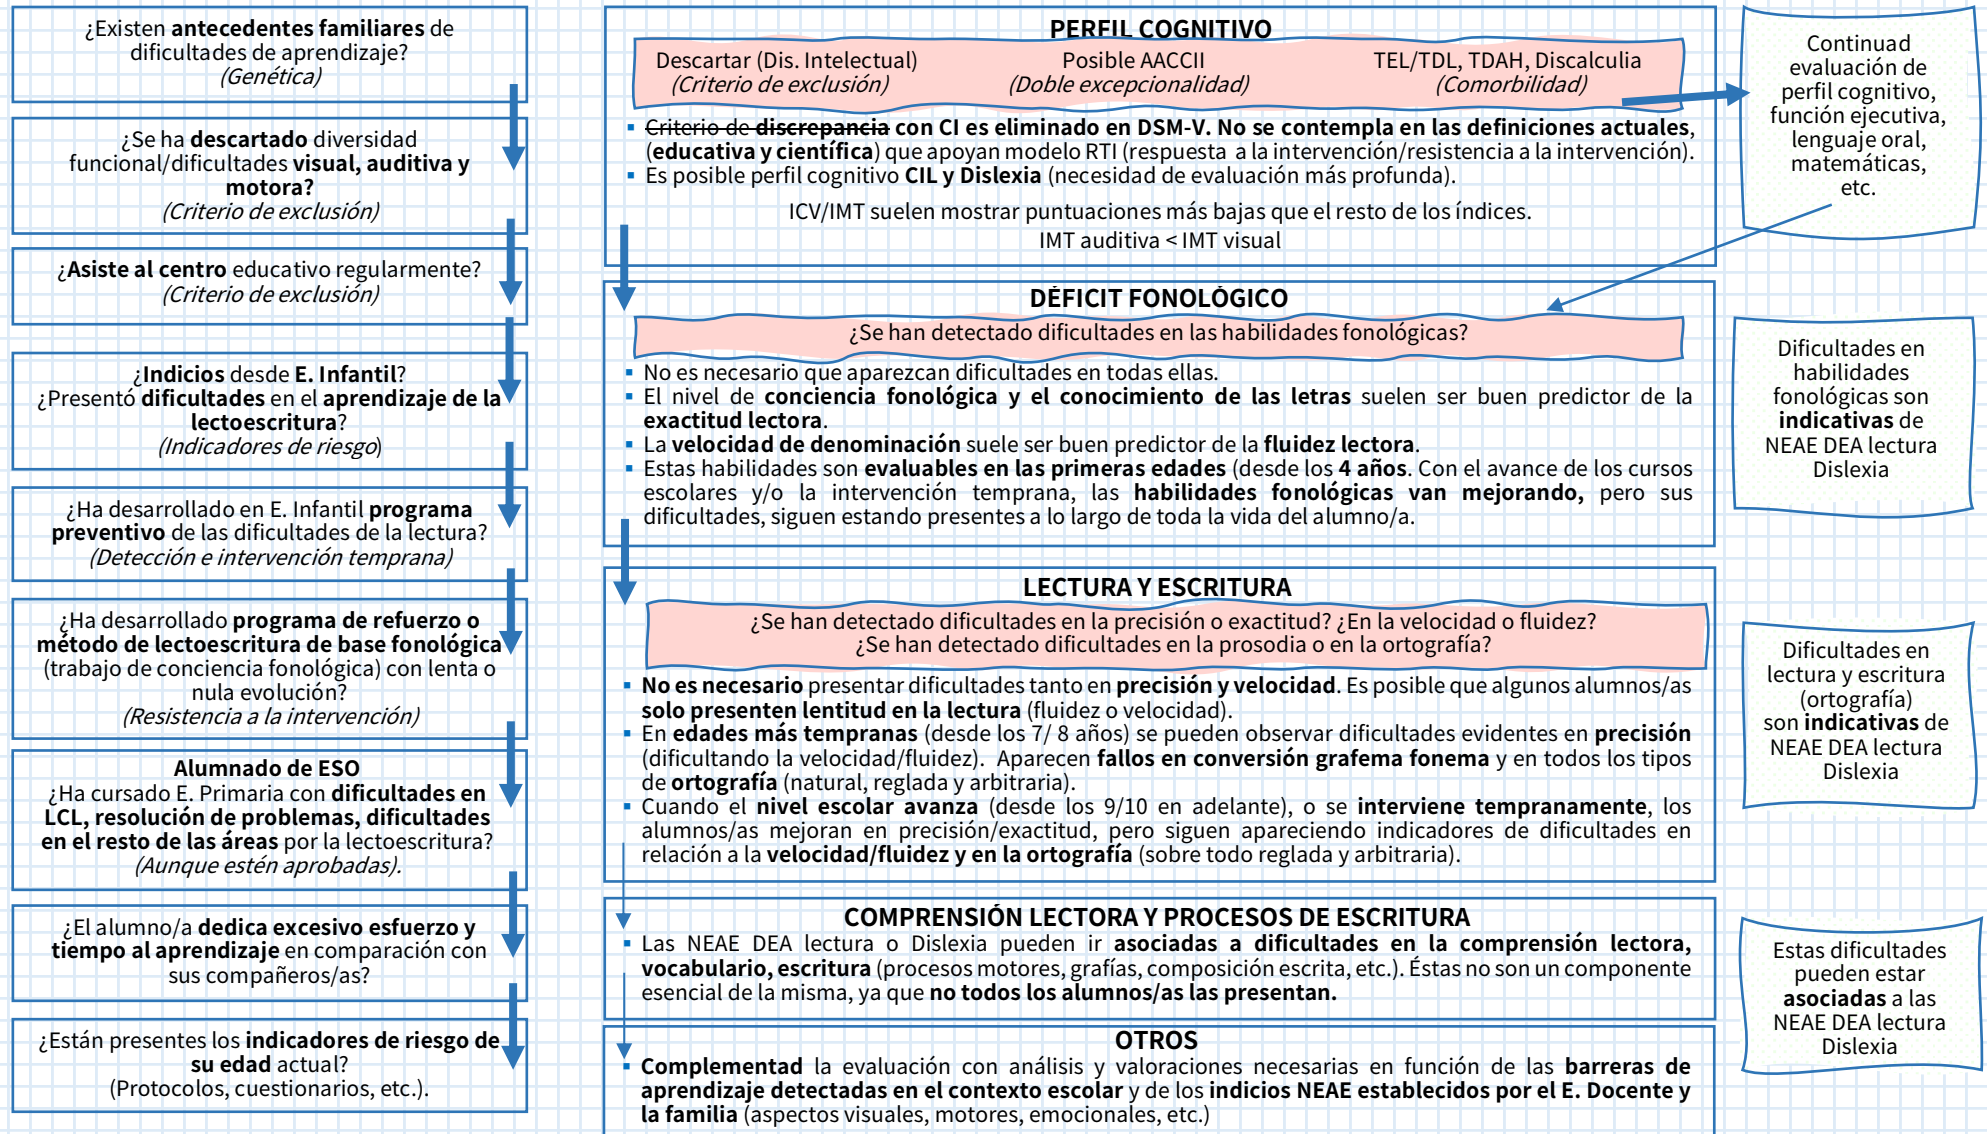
¿Existen antecedentes familiares de dificultades de aprendizaje?
(Genética)

¿Se ha descartado diversidad funcional/dificultades visual, auditiva y motora?
(Criterio de exclusión)

¿Asiste al centro educativo regularmente?
(Criterio de exclusión)

¿Indicios desde E. Infantil?
¿Presentó dificultades en el aprendizaje de la lectoescritura?
(Indicadores de riesgo)

¿Ha desarrollado en E. Infantil programa preventivo de las dificultades de la lectura?
(Detección e intervención temprana)

¿Ha desarrollado programa de refuerzo o método de lectoescritura de base fonológica (trabajo de conciencia fonológica) con lenta o nula evolución?
(Resistencia a la intervención)

Alumnado de ESO
¿Ha cursado E. Primaria con dificultades en LCL, resolución de problemas, dificultades en el resto de las áreas por la lectoescritura?
(Aunque estén aprobadas).

¿El alumno/a dedica excesivo esfuerzo y tiempo al aprendizaje en comparación con sus compañeros/as?

¿Están presentes los indicadores de riesgo de su edad actual?
(Protocolos, cuestionarios, etc.).

PERFIL COGNITIVO
Descartar (Dis. Intelectual)
(Criterio de exclusión)
Posible AACCII
(Doble excepcionalidad)
TEL/TDL, TDAH, Discalculia
(Comorbilidad)

▪ Criterio de discrepancia con CI es eliminado en DSM-V. No se contempla en las definiciones actuales, (educativa y científica) que apoyan modelo RTI (respuesta a la intervención/resistencia a la intervención).
▪ Es posible perfil cognitivo CIL y Dislexia (necesidad de evaluación más profunda).
ICV/IMT suelen mostrar puntuaciones más bajas que el resto de los índices.
IMT auditiva < IMT visual

Continuad evaluación de perfil cognitivo, función ejecutiva, lenguaje oral, matemáticas, etc.

DÉFICIT FONOLÓGICO
¿Se han detectado dificultades en las habilidades fonológicas?
▪ No es necesario que aparezcan dificultades en todas ellas.
▪ El nivel de conciencia fonológica y el conocimiento de las letras suelen ser buen predictor de la exactitud lectora.
▪ La velocidad de denominación suele ser buen predictor de la fluidez lectora.
▪ Estas habilidades son evaluables en las primeras edades (desde los 4 años. Con el avance de los cursos escolares y/o la intervención temprana, las habilidades fonológicas van mejorando, pero sus dificultades, siguen estando presentes a lo largo de toda la vida del alumno/a.

Dificultades en habilidades fonológicas son indicativas de NEAE DEA lectura Dislexia

LECTURA Y ESCRITURA
¿Se han detectado dificultades en la precisión o exactitud? ¿En la velocidad o fluidez?
¿Se han detectado dificultades en la prosodia o en la ortografía?
▪ No es necesario presentar dificultades tanto en precisión y velocidad. Es posible que algunos alumnos/as solo presenten lentitud en la lectura (fluidez o velocidad).
▪ En edades más tempranas (desde los 7/ 8 años) se pueden observar dificultades evidentes en precisión (dificultando la velocidad/fluidez). Aparecen fallos en conversión grafema fonema y en todos los tipos de ortografía (natural, reglada y arbitraria).
▪ Cuando el nivel escolar avanza (desde los 9/10 en adelante), o se interviene tempranamente, los alumnos/as mejoran en precisión/exactitud, pero siguen apareciendo indicadores de dificultades en relación a la velocidad/fluidez y en la ortografía (sobre todo reglada y arbitraria).

Dificultades en lectura y escritura (ortografía) son indicativas de NEAE DEA lectura Dislexia

COMPRENSIÓN LECTORA Y PROCESOS DE ESCRITURA
▪ Las NEAE DEA lectura o Dislexia pueden ir asociadas a dificultades en la comprensión lectora, vocabulario, escritura (procesos motores, grafías, composición escrita, etc.). Éstas no son un componente esencial de la misma, ya que no todos los alumnos/as las presentan.

Estas dificultades pueden estar asociadas a las NEAE DEA lectura Dislexia

OTROS
▪ Complementad la evaluación con análisis y valoraciones necesarias en función de las barreras de aprendizaje detectadas en el contexto escolar y de los indicios NEAE establecidos por el E. Docente y la familia (aspectos visuales, motores, emocionales, etc.)